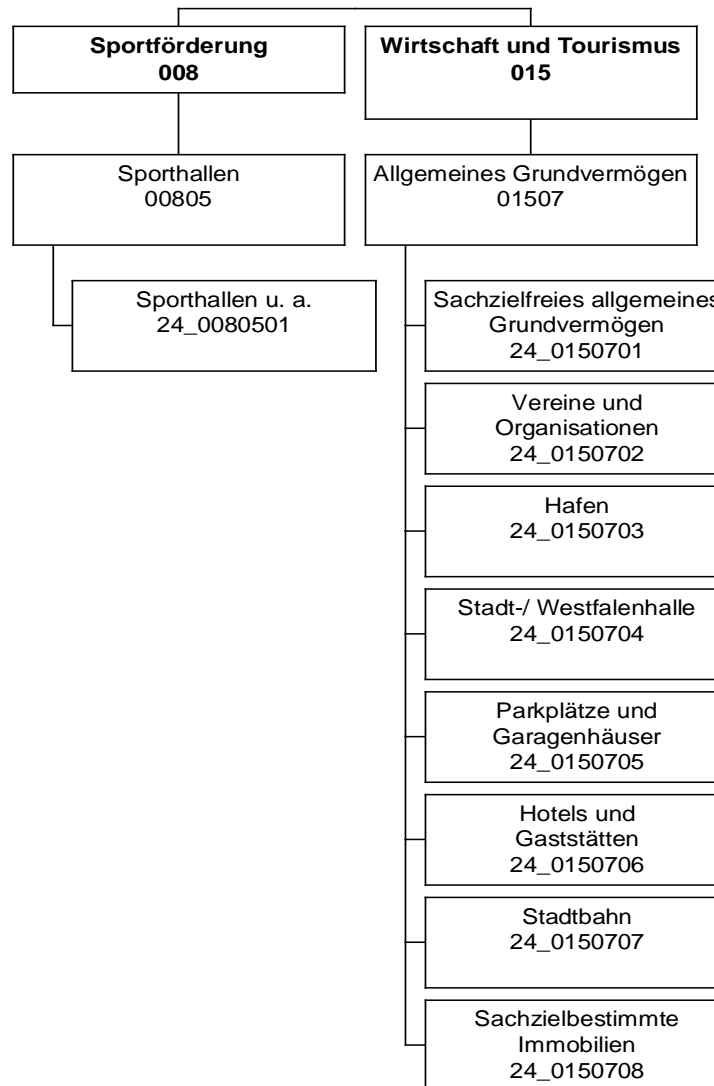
Sportförderung
008

Wirtschaft und Tourismus
015

Sporthallen
00805

Allgemeines Grundvermögen
01507

Sporthallen u. a.
24_0080501

Sachzielfreies allgemeines
Grundvermögen
24_0150701

Vereine und
Organisationen
24_0150702

Hafen
24_0150703

Stadt-/ Westfalenhalle
24_0150704

Parkplätze und
Garagenhäuser
24_0150705

Hotels und
Gaststätten
24_0150706

Stadtbahn
24_0150707

Sachzielbestimmte
Immobilien
24_0150708